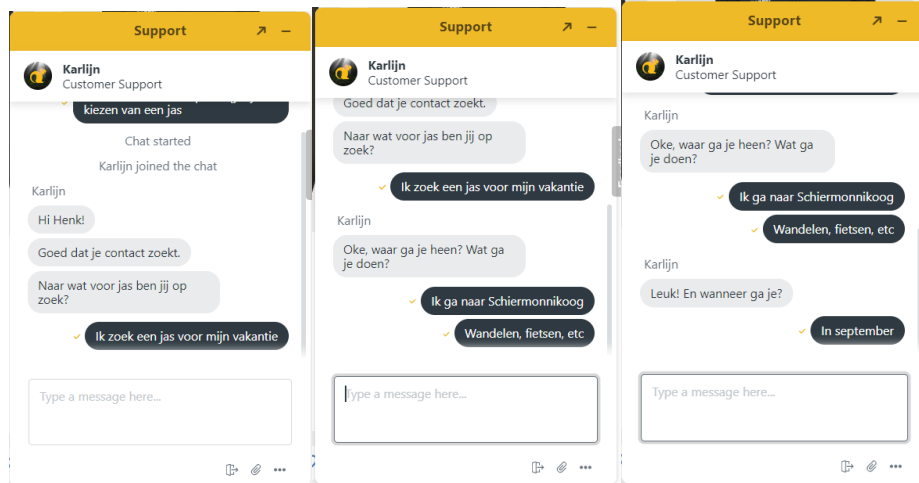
Support

Karlijn
Customer Support

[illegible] kiezen van een jas

Chat started

Karlijn joined the chat

Karlijn

Hi Henk!

Goed dat je contact zoekt.

Naar wat voor jas ben jij op zoek?

Ik zoek een jas voor mijn vakantie

Type a message here...

Support

Karlijn
Customer Support

Goed dat je contact zoekt.

Naar wat voor jas ben jij op zoek?

Ik zoek een jas voor mijn vakantie

Karlijn

Oke, waar ga je heen? Wat ga je doen?

Ik ga naar Schiermonnikoog

Wandelen, fietsen, etc

Type a message here...

Support

Karlijn
Customer Support

Karlijn

Oke, waar ga je heen? Wat ga je doen?

Ik ga naar Schiermonnikoog

Wandelen, fietsen, etc

Karlijn

Leuk! En wanneer ga je?

In september

Type a message here...